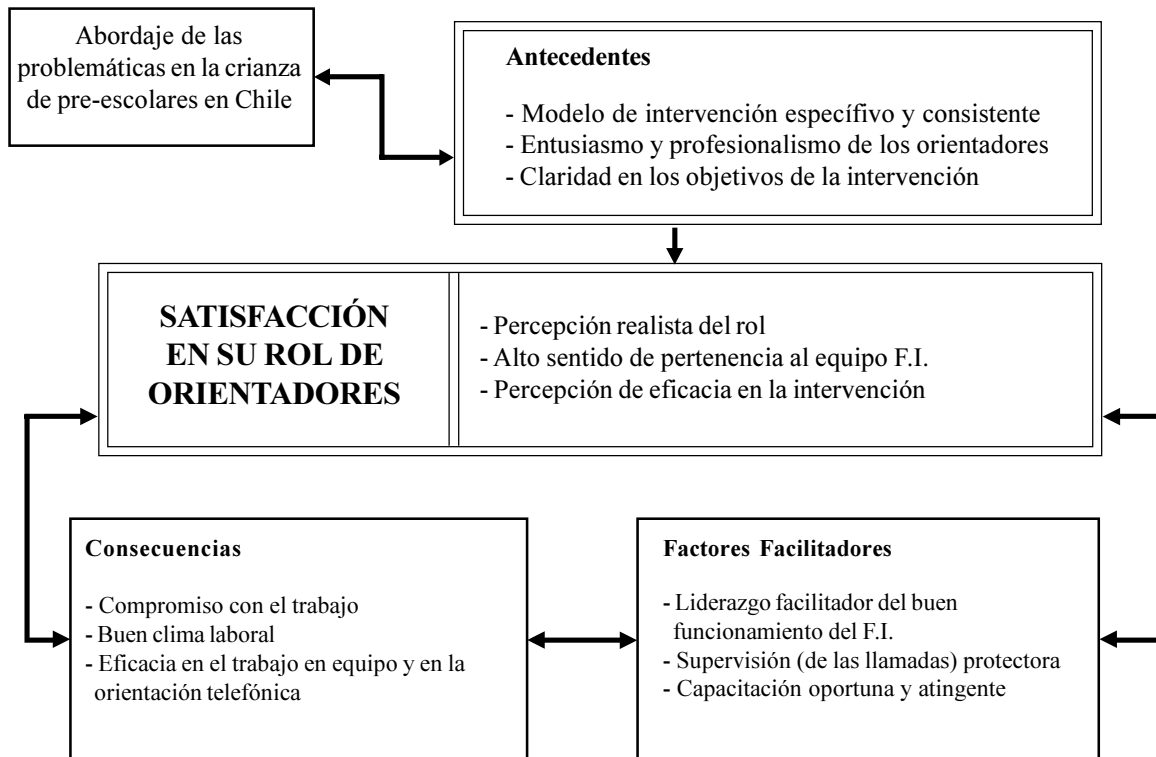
Abordaje de las problemáticas en la crianza de pre-escolares en Chile

Antecedentes

- Modelo de intervención específivo y consistente
- Entusiasmo y profesionalismo de los orientadores
- Claridad en los objetivos de la intervención

SATISFACCIÓN EN SU ROL DE ORIENTADORES

- Percepción realista del rol
- Alto sentido de pertenencia al equipo F.I.
- Percepción de eficacia en la intervención

Consecuencias

- Compromiso con el trabajo
- Buen clima laboral
- Eficacia en el trabajo en equipo y en la orientación telefónica

Factores Facilitadores

- Liderazgo facilitador del buen funcionamiento del F.I.
- Supervisión (de las llamadas) protectora
- Capacitación oportuna y atingente